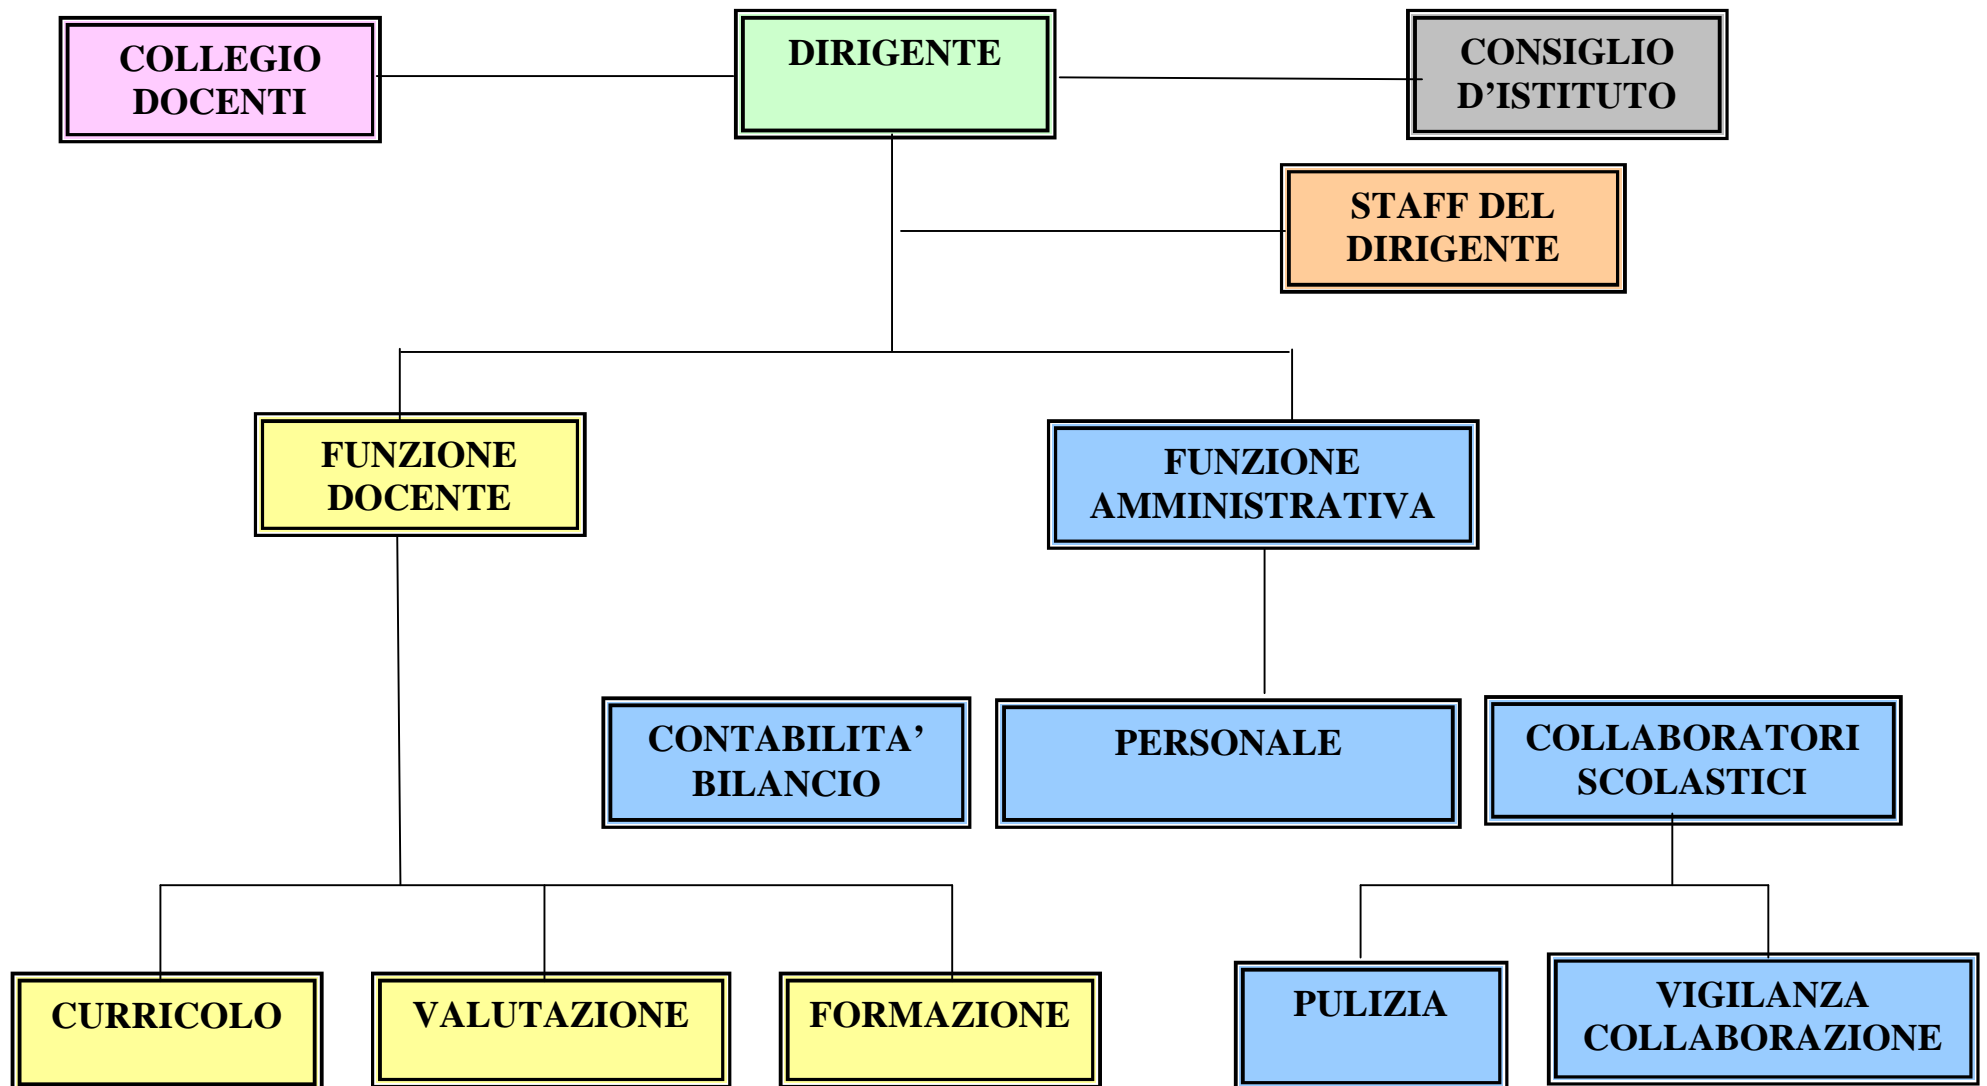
COLLEGIO DOCENTI

DIRIGENTE

CONSIGLIO D'ISTITUTO

STAFF DEL DIRIGENTE

FUNZIONE DOCENTE

FUNZIONE AMMINISTRATIVA

CONTABILITA' BILANCIO

PERSONALE

COLLABORATORI SCOLASTICI

CURRICOLO

VALUTAZIONE

FORMAZIONE

PULIZIA

VIGILANZA COLLABORAZIONE